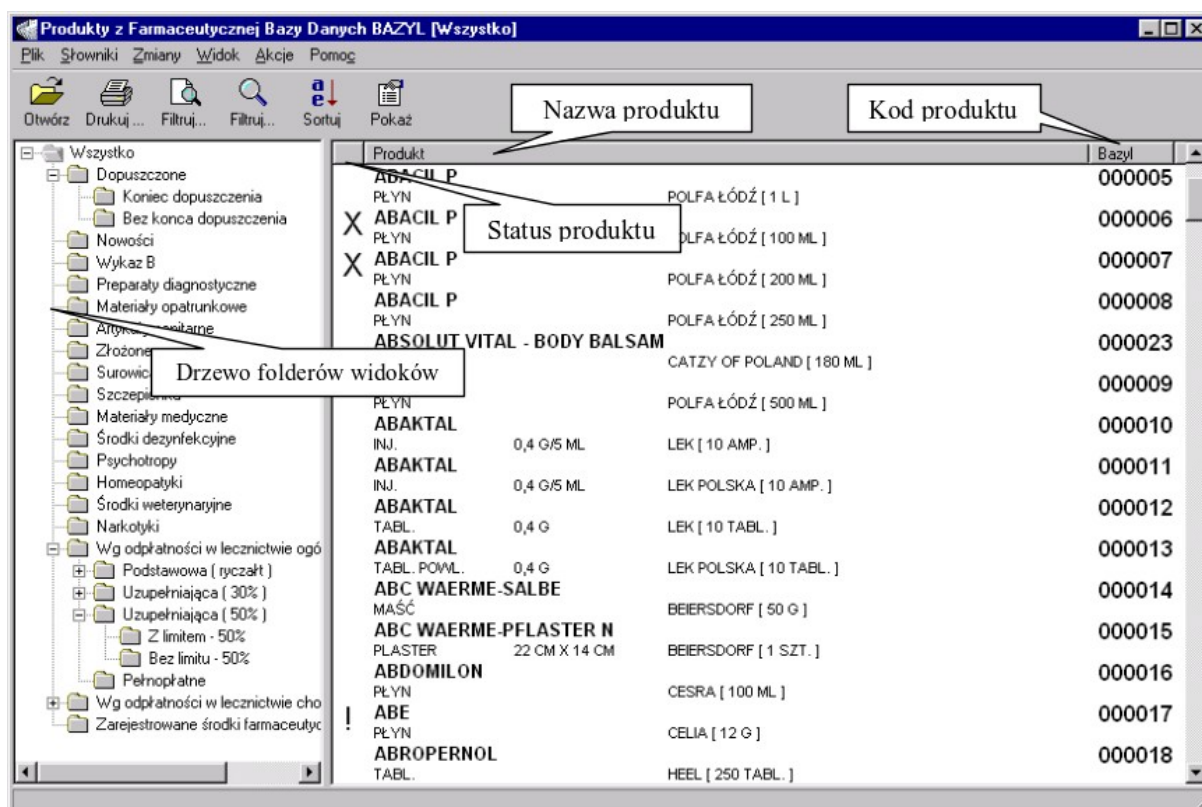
Produkty z Farmaceutycznej Bazy Danych BAZYL [Wszystko]

Plik Słowniki Zmiany Widok Akcje Pomoc

Otwórz Drukuj ... Filtruj... Filtruj... Sortuj Pokaż

Nazwa produktu

Kod produktu

Wszystko
Dopuszczone
Koniec dopuszczenia
Bez konca dopuszczenia
Nowości
Wykaz B
Preparaty diagnostyczne
Materiały opatrunkowe
Artyk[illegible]anitarne
Złożone
Surowic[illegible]
Szczepi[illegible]
Materiały medyczne
Środki dezynfekcyjne
Psychotropy
Homeopatyki
Środki weterynaryjne
Narkotyki
Wg odpłatności w lecznictwie ogó
Podstawowa ( ryczałt )
Uzupełniająca ( 30% )
Uzupełniająca ( 50% )
Z limitem - 50%
Bez limitu - 50%
Pełnopłatne
Wg odpłatności w lecznictwie cho
Zarejestrowane środki farmaceutyc

Drzewo folderów widoków

Status produktu

| | Produkt | | | Bazyl |
|---|---|---|---|---|
| | ABACIL P<br>PŁYN | | POLFA ŁÓDŹ [ 1 L ] | 000005 |
| X | ABACIL P<br>PŁYN | | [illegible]OLFA ŁÓDŹ [ 100 ML ] | 000006 |
| X | ABACIL P<br>PŁYN | | POLFA ŁÓDŹ [ 200 ML ] | 000007 |
| | ABACIL P<br>PŁYN | | POLFA ŁÓDŹ [ 250 ML ] | 000008 |
| | ABSOLUT VITAL - BODY BALSAM | | CATZY OF POLAND [ 180 ML ] | 000023 |
| | PŁYN | | POLFA ŁÓDŹ [ 500 ML ] | 000009 |
| | ABAKTAL<br>INJ. | 0,4 G/5 ML | LEK [ 10 AMP. ] | 000010 |
| | ABAKTAL<br>INJ. | 0,4 G/5 ML | LEK POLSKA [ 10 AMP. ] | 000011 |
| | ABAKTAL<br>TABL. | 0,4 G | LEK [ 10 TABL. ] | 000012 |
| | ABAKTAL<br>TABL. POWL. | 0,4 G | LEK POLSKA [ 10 TABL. ] | 000013 |
| | ABC WAERME-SALBE<br>MAŚĆ | | BEIERSDORF [ 50 G ] | 000014 |
| | ABC WAERME-PFLASTER N<br>PLASTER | 22 CM X 14 CM | BEIERSDORF [ 1 SZT. ] | 000015 |
| | ABDOMILON<br>PŁYN | | CESRA [ 100 ML ] | 000016 |
| ! | ABE<br>PŁYN | | CELIA [ 12 G ] | 000017 |
| | ABROPERNOL<br>TABL. | | HEEL [ 250 TABL. ] | 000018 |